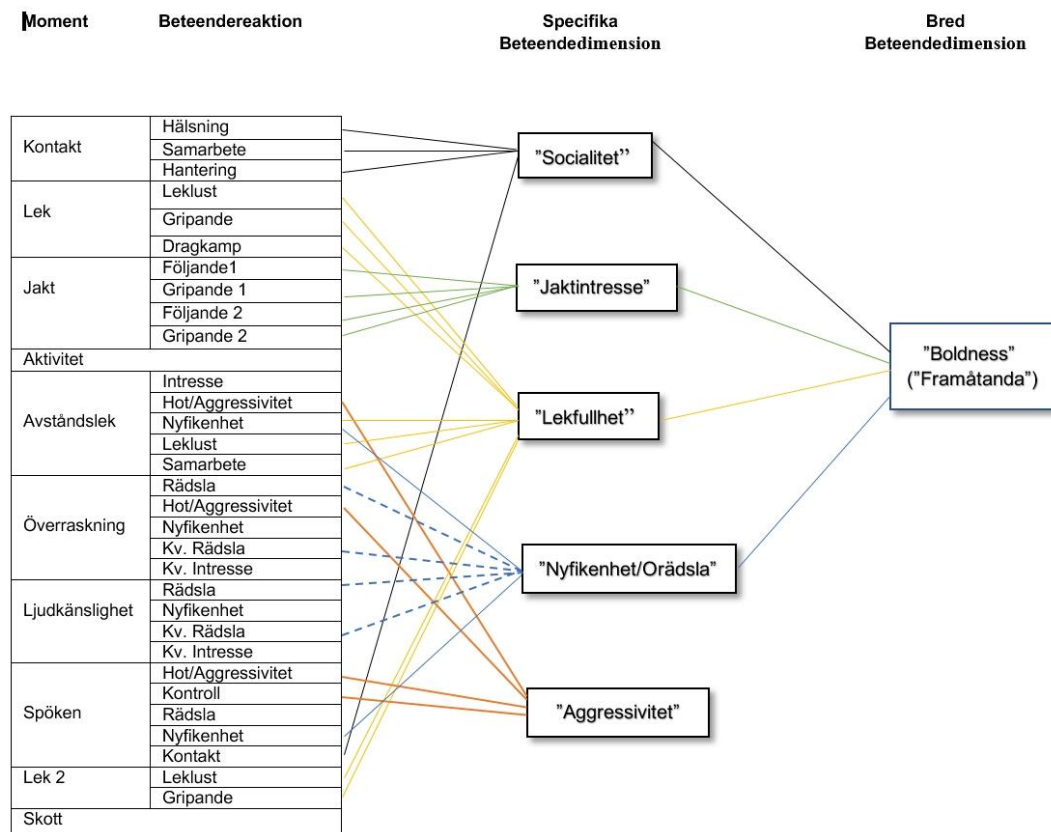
Moment | Beteendereaktion | Specifika Beteendedimension | Bred Beteendedimension

| Moment | Beteendereaktion |
|---|---|
| Kontakt | Hälsning |
| | Samarbete |
| | Hantering |
| Lek | Leklust |
| | Gripande |
| | Dragkamp |
| Jakt | Följande1 |
| | Gripande 1 |
| | Följande 2 |
| | Gripande 2 |
| Aktivitet | |
| Avståndslek | Intresse |
| | Hot/Aggressivitet |
| | Nyfikenhet |
| | Leklust |
| | Samarbete |
| Överraskning | Rädsla |
| | Hot/Aggressivitet |
| | Nyfikenhet |
| | Kv. Rädsla |
| | Kv. Intresse |
| Ljudkänslighet | Rädsla |
| | Nyfikenhet |
| | Kv. Rädsla |
| | Kv. Intresse |
| Spöken | Hot/Aggressivitet |
| | Kontroll |
| | Rädsla |
| | Nyfikenhet |
| | Kontakt |
| Lek 2 | Leklust |
| | Gripande |
| Skott | |

"Socialitet"

"Jaktintresse"

"Lekfullhet"

"Nyfikenhet/Orädsla"

"Aggressivitet"

"Boldness" ("Framåtanda")